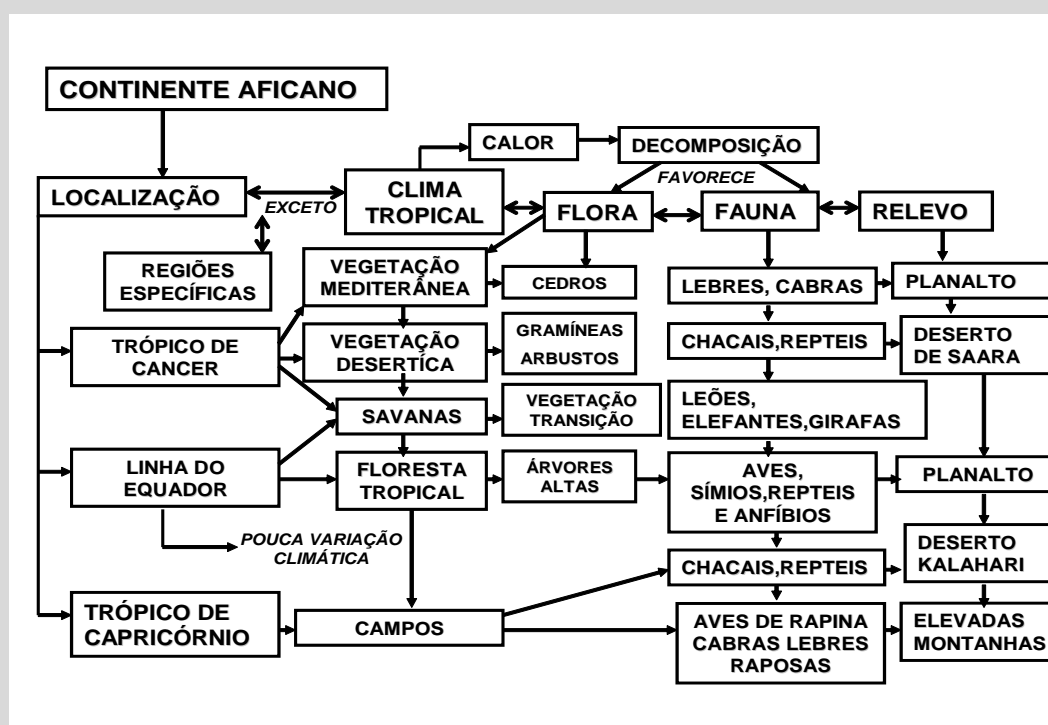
CONTINENTE AFICANO

CALOR

DECOMPOSIÇÃO

FAVORECE

LOCALIZAÇÃO

EXCETO

CLIMA TROPICAL

FLORA

FAUNA

RELEVO

REGIÕES ESPECÍFICAS

VEGETAÇÃO MEDITERÂNEA

CEDROS

LEBRES, CABRAS

PLANALTO

TRÓPICO DE CANCER

VEGETAÇÃO DESERTÍCA

GRAMÍNEAS ARBUSTOS

CHACAIS,REPTEIS

DESERTO DE SAARA

SAVANAS

VEGETAÇÃO TRANSIÇÃO

LEÕES, ELEFANTES,GIRAFAS

LINHA DO EQUADOR

FLORESTA TROPICAL

ÁRVORES ALTAS

AVES, SÍMIOS,REPTEIS E ANFÍBIOS

PLANALTO

POUCA VARIAÇÃO CLIMÁTICA

CHACAIS,REPTEIS

DESERTO KALAHARI

TRÓPICO DE CAPRICÓRNIO

CAMPOS

AVES DE RAPINA CABRAS LEBRES RAPOSAS

ELEVADAS MONTANHAS